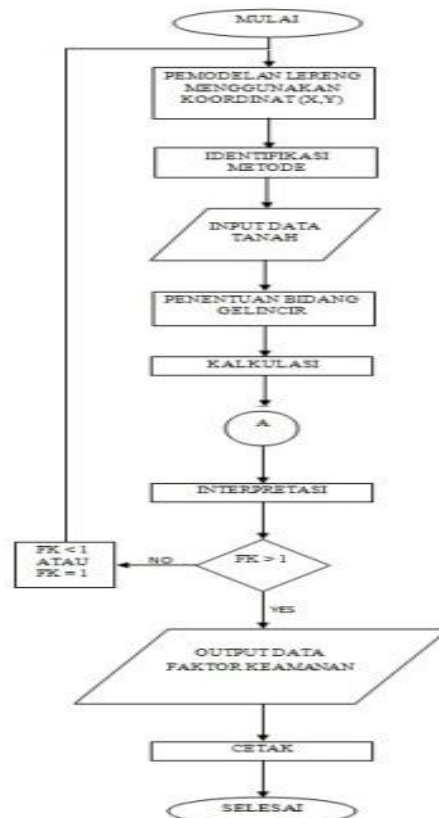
MULAI

PEMODELAN LERENG MENGGUNAKAN KOORDINAT (X,Y)

IDENTIFIKASI METODE

INPUT DATA TANAH

PENENTUAN BIDANG GELINCIR

KALKULASI

A

INTERPRETASI

FK > 1

NO

FK < 1 ATAU FK = 1

YES

OUTPUT DATA FAKTOR KEAMANAN

CETAK

SELESAI